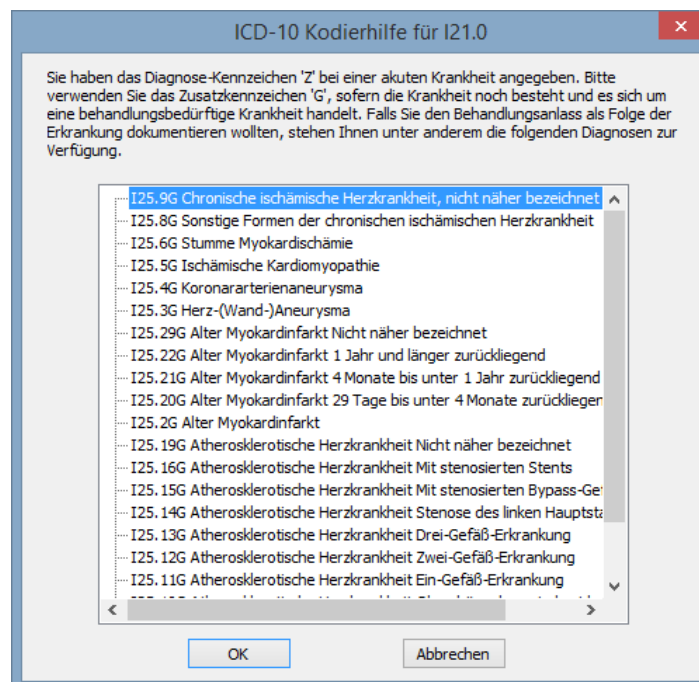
ICD-10 Kodierhilfe für I21.0

Sie haben das Diagnose-Kennzeichen 'Z' bei einer akuten Krankheit angegeben. Bitte verwenden Sie das Zusatzkennzeichen 'G', sofern die Krankheit noch besteht und es sich um eine behandlungsbedürftige Krankheit handelt. Falls Sie den Behandlungsanlass als Folge der Erkrankung dokumentieren wollten, stehen Ihnen unter anderem die folgenden Diagnosen zur Verfügung.

I25.9G Chronische ischämische Herzkrankheit, nicht näher bezeichnet
I25.8G Sonstige Formen der chronischen ischämischen Herzkrankheit
I25.6G Stumme Myokardischämie
I25.5G Ischämische Kardiomyopathie
I25.4G Koronararterienaneurysma
I25.3G Herz-(Wand-)Aneurysma
I25.29G Alter Myokardinfarkt Nicht näher bezeichnet
I25.22G Alter Myokardinfarkt 1 Jahr und länger zurückliegend
I25.21G Alter Myokardinfarkt 4 Monate bis unter 1 Jahr zurückliegend
I25.20G Alter Myokardinfarkt 29 Tage bis unter 4 Monate zurückliege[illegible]
I25.2G Alter Myokardinfarkt
I25.19G Atherosklerotische Herzkrankheit Nicht näher bezeichnet
I25.16G Atherosklerotische Herzkrankheit Mit stenosierten Stents
I25.15G Atherosklerotische Herzkrankheit Mit stenosierten Bypass-Ge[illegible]
I25.14G Atherosklerotische Herzkrankheit Stenose des linken Hauptst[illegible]
I25.13G Atherosklerotische Herzkrankheit Drei-Gefäß-Erkrankung
I25.12G Atherosklerotische Herzkrankheit Zwei-Gefäß-Erkrankung
I25.11G Atherosklerotische Herzkrankheit Ein-Gefäß-Erkrankung
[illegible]

OK
Abbrechen